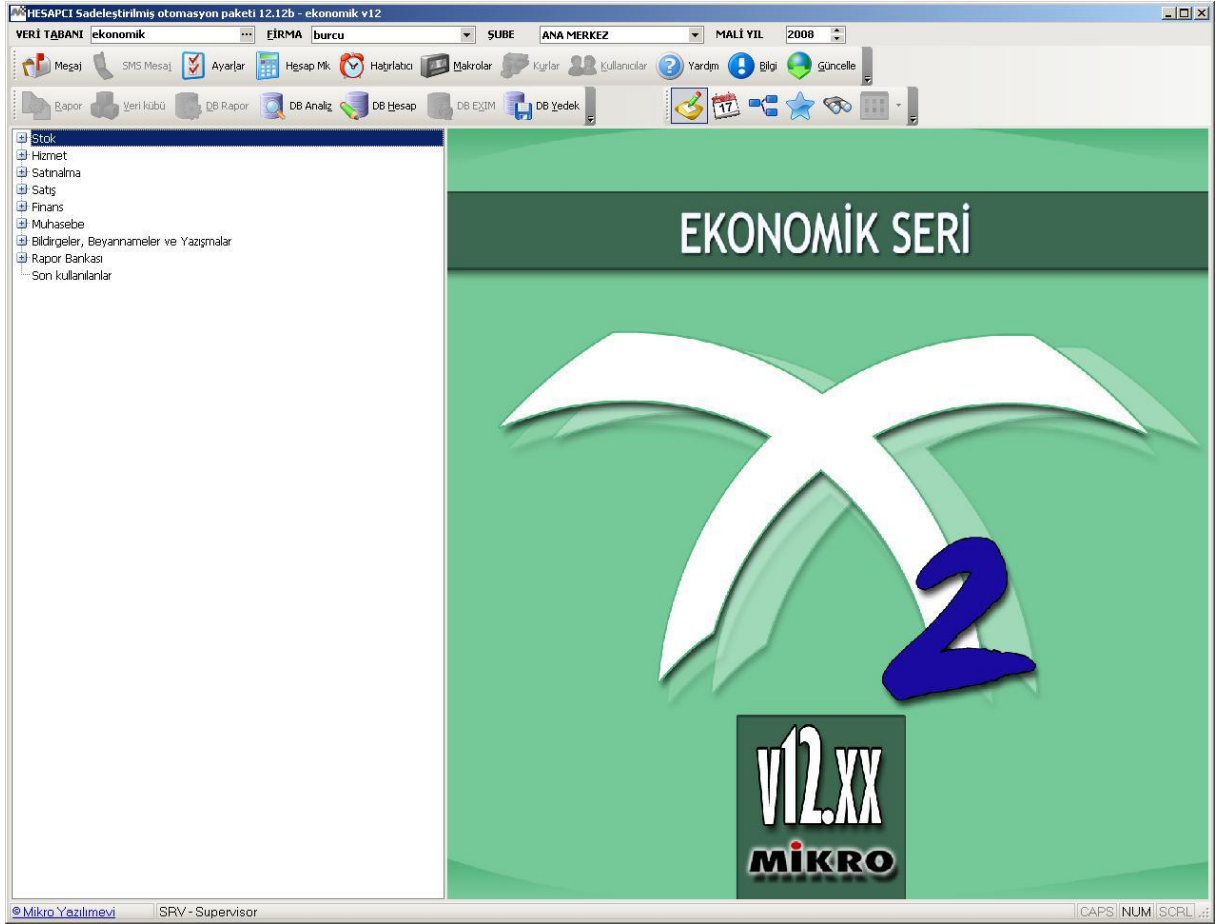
HESAPCI Sadeleştirilmiş otomasyon paketi 12.12b - ekonomik v12

VERİ TABANI ekonomik ··· FİRMA burcu ŞUBE ANA MERKEZ MALİ YIL 2008

Mesaj SMS Mesaj Ayarlar Hesap Mk Hatırlatıcı Makrolar Kurlar Kullanıcılar Yardım Bilgi Güncelle

Rapor Veri kübü DB Rapor DB Analiz DB Hesap DB EXIM DB Yedek

17

Stok
Hizmet
Satınalma
Satış
Finans
Muhasebe
Bildirgeler, Beyannameler ve Yazışmalar
Rapor Bankası
Son kullanılanlar

EKONOMİK SERİ

2

v12.XX

MİKRO

© Mikro Yazılımevi SRV - Supervisor CAPS NUM SCRL